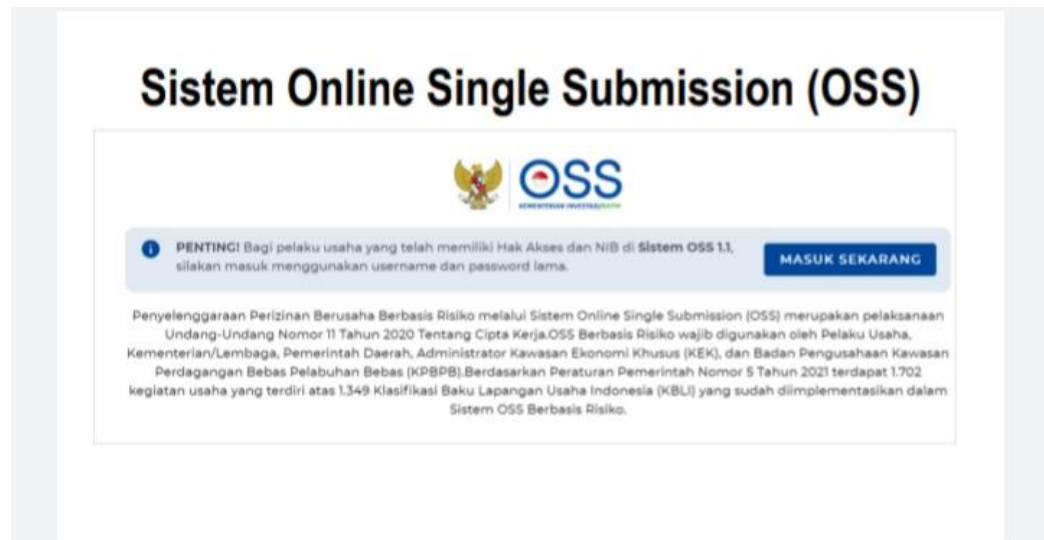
Sistem Online Single Submission (OSS)

OSS
KEMENTERIAN INVESTASI/BKPM

PENTING! Bagi pelaku usaha yang telah memiliki Hak Akses dan NIB di Sistem OSS 1.1, silakan masuk menggunakan username dan password lama.

MASUK SEKARANG

Penyelenggaraan Perizinan Berusaha Berbasis Risiko melalui Sistem Online Single Submission (OSS) merupakan pelaksanaan Undang-Undang Nomor 11 Tahun 2020 Tentang Cipta Kerja.OSS Berbasis Risiko wajib digunakan oleh Pelaku Usaha, Kementerian/Lembaga, Pemerintah Daerah, Administrator Kawasan Ekonomi Khusus (KEK), dan Badan Pengusahaan Kawasan Perdagangan Bebas Pelabuhan Bebas (KPBPB).Berdasarkan Peraturan Pemerintah Nomor 5 Tahun 2021 terdapat 1.702 kegiatan usaha yang terdiri atas 1.349 Klasifikasi Baku Lapangan Usaha Indonesia (KBLI) yang sudah diimplementasikan dalam Sistem OSS Berbasis Risiko.